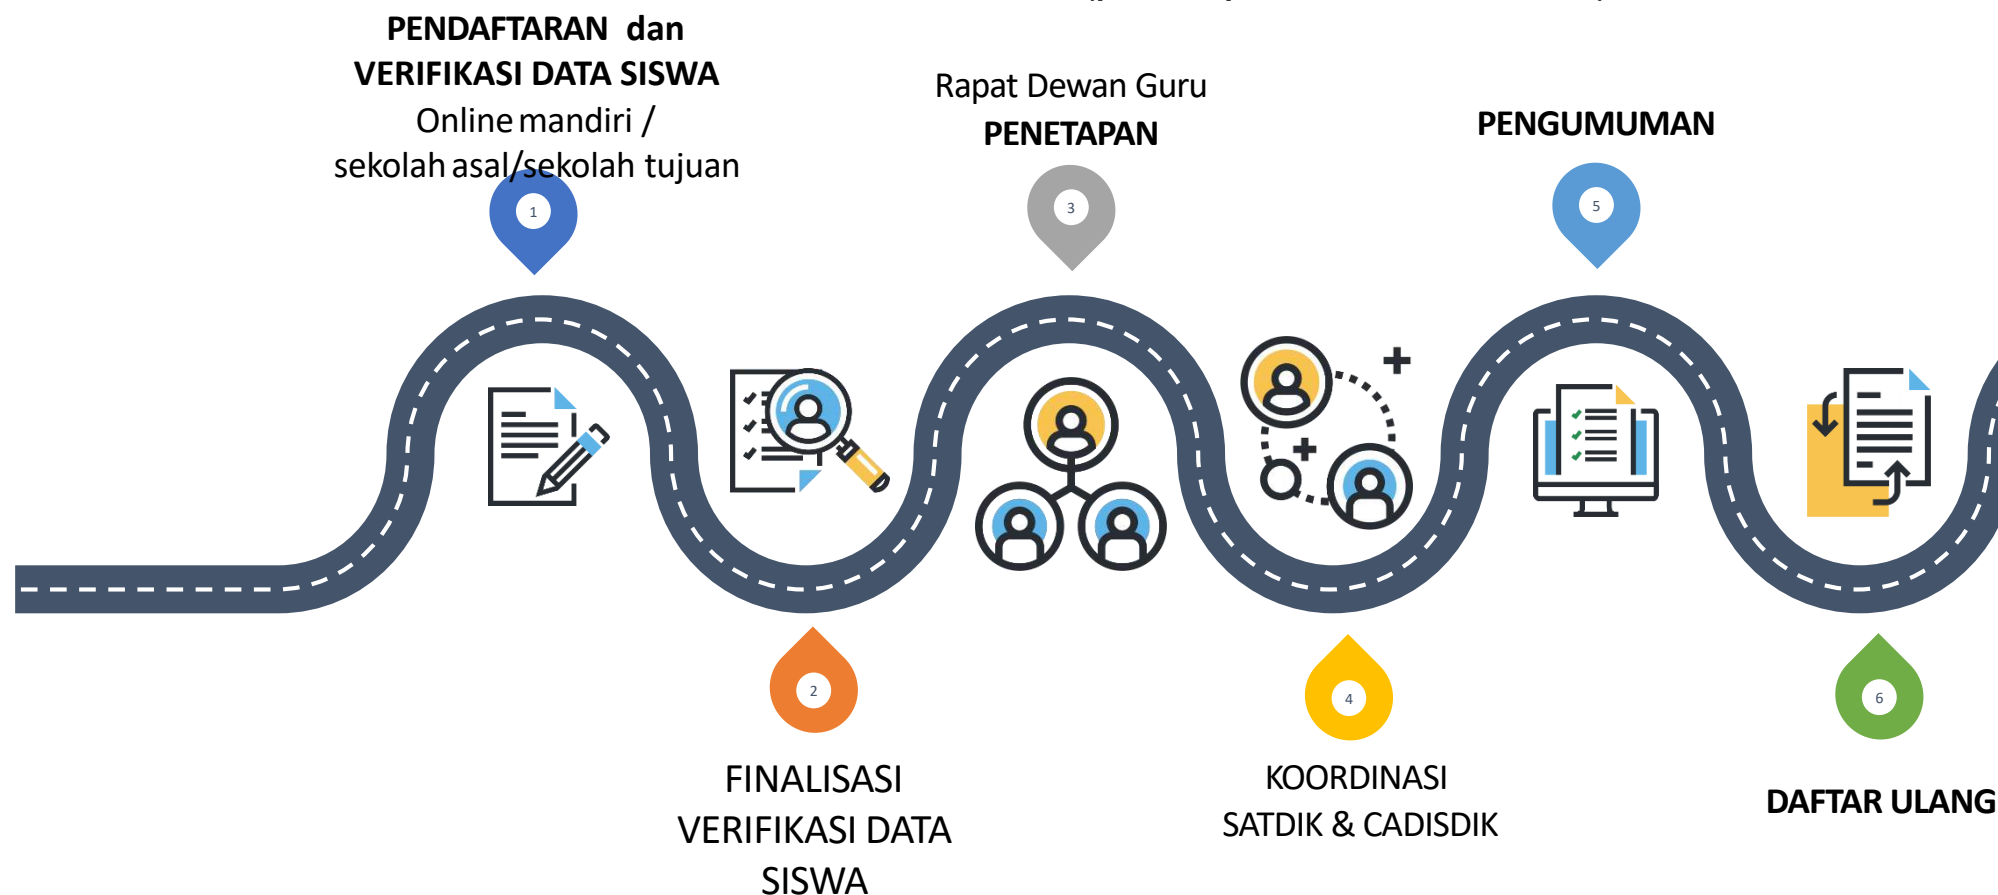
PENDAFTARAN dan VERIFIKASI DATA SISWA
Online mandiri / sekolah asal/sekolah tujuan

1

Rapat Dewan Guru
PENETAPAN

3

PENGUMUMAN

5

2

FINALISASI VERIFIKASI DATA SISWA

4

KOORDINASI SATDIK & CADISDIK

6

DAFTAR ULANG